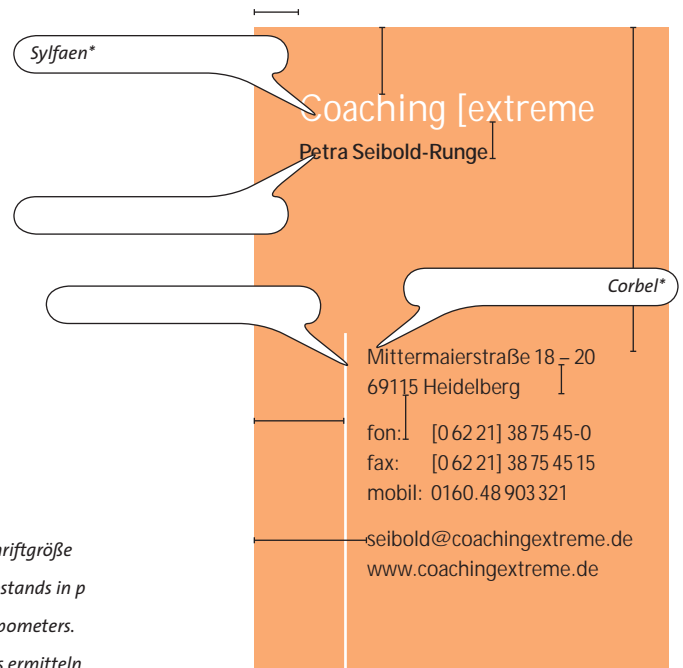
Sylfaen*

Coaching [extreme

Petra Seibold-Runge

Corbel*

Mittermaierstraße 18 – 20
69115 Heidelberg

fon: [0 62 21] 38 75 45-0
fax: [0 62 21] 38 75 45 15
mobil: 0160.48 903 321

seibold@coachingextreme.de
www.coachingextreme.de

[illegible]riftgröße
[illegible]stands in p
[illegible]pometers.
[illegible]s ermitteln